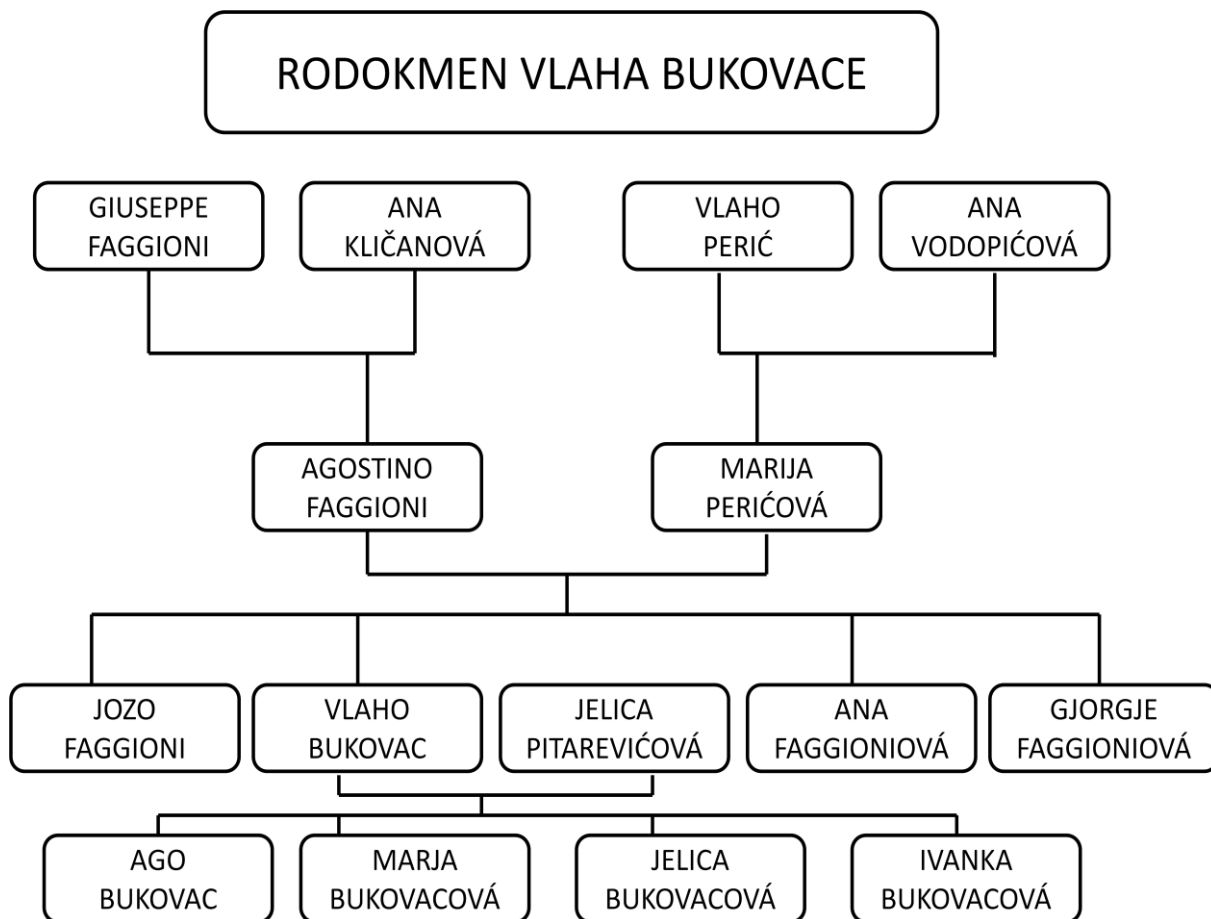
RODOKMEN VLAHA BUKOVACE

GIUSEPPE FAGGIONI

ANA KLIČANOVÁ

VLAHO PERIĆ

ANA VODOPIĆOVÁ

AGOSTINO FAGGIONI

MARIJA PERIĆOVÁ

JOZO FAGGIONI

VLAHO BUKOVAC

JELICA PITAREVIĆOVÁ

ANA FAGGIONIOVÁ

GJORGJE FAGGIONIOVÁ

AGO BUKOVAC

MARJA BUKOVACOVÁ

JELICA BUKOVACOVÁ

IVANKA BUKOVACOVÁ